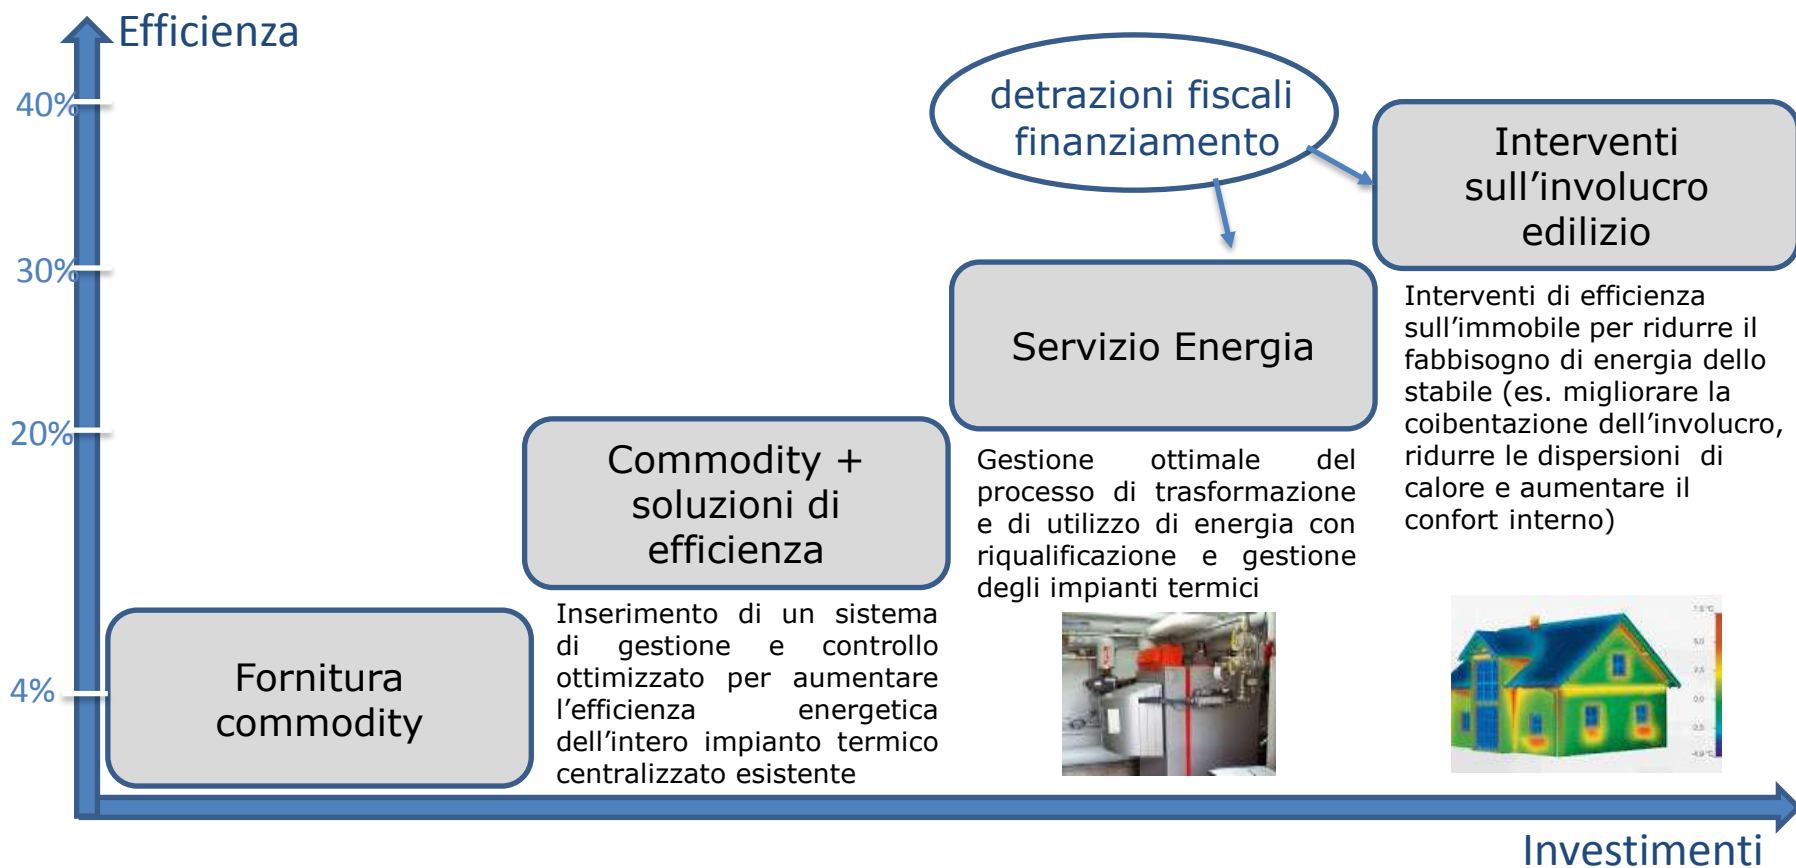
Efficienza

40%

30%

20%

4%

detrazioni fiscali finanziamento

Interventi sull’involucro edilizio

Interventi di efficienza sull’immobile per ridurre il fabbisogno di energia dello stabile (es. migliorare la coibentazione dell’involucro, ridurre le dispersioni di calore e aumentare il confort interno)

Servizio Energia

Gestione ottimale del processo di trasformazione e di utilizzo di energia con riqualificazione e gestione degli impianti termici

Commodity + soluzioni di efficienza

Inserimento di un sistema di gestione e controllo ottimizzato per aumentare l’efficienza energetica dell’intero impianto termico centralizzato esistente

Fornitura commodity

Investimenti